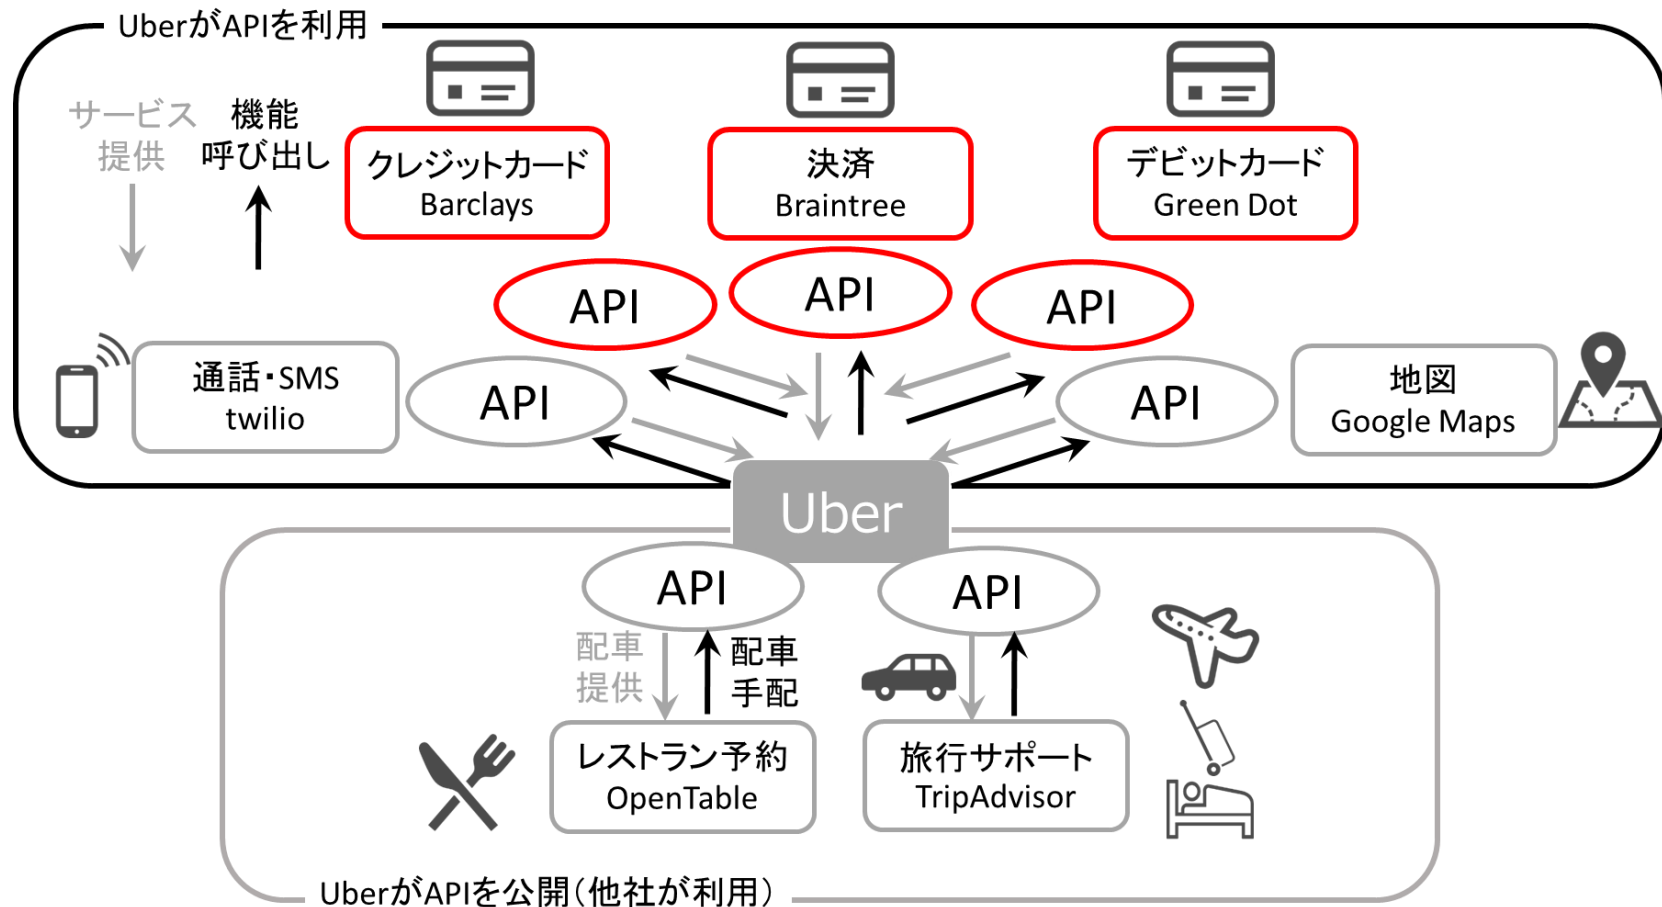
UberがAPIを利用

サービス提供

機能呼び出し

クレジットカード
Barclays

決済
Braintree

デビットカード
Green Dot

API

API

API

通話・SMS
twilio

API

API

地図
Google Maps

Uber

API

API

配車提供

配車手配

レストラン予約
OpenTable

旅行サポート
TripAdvisor

UberがAPIを公開（他社が利用）